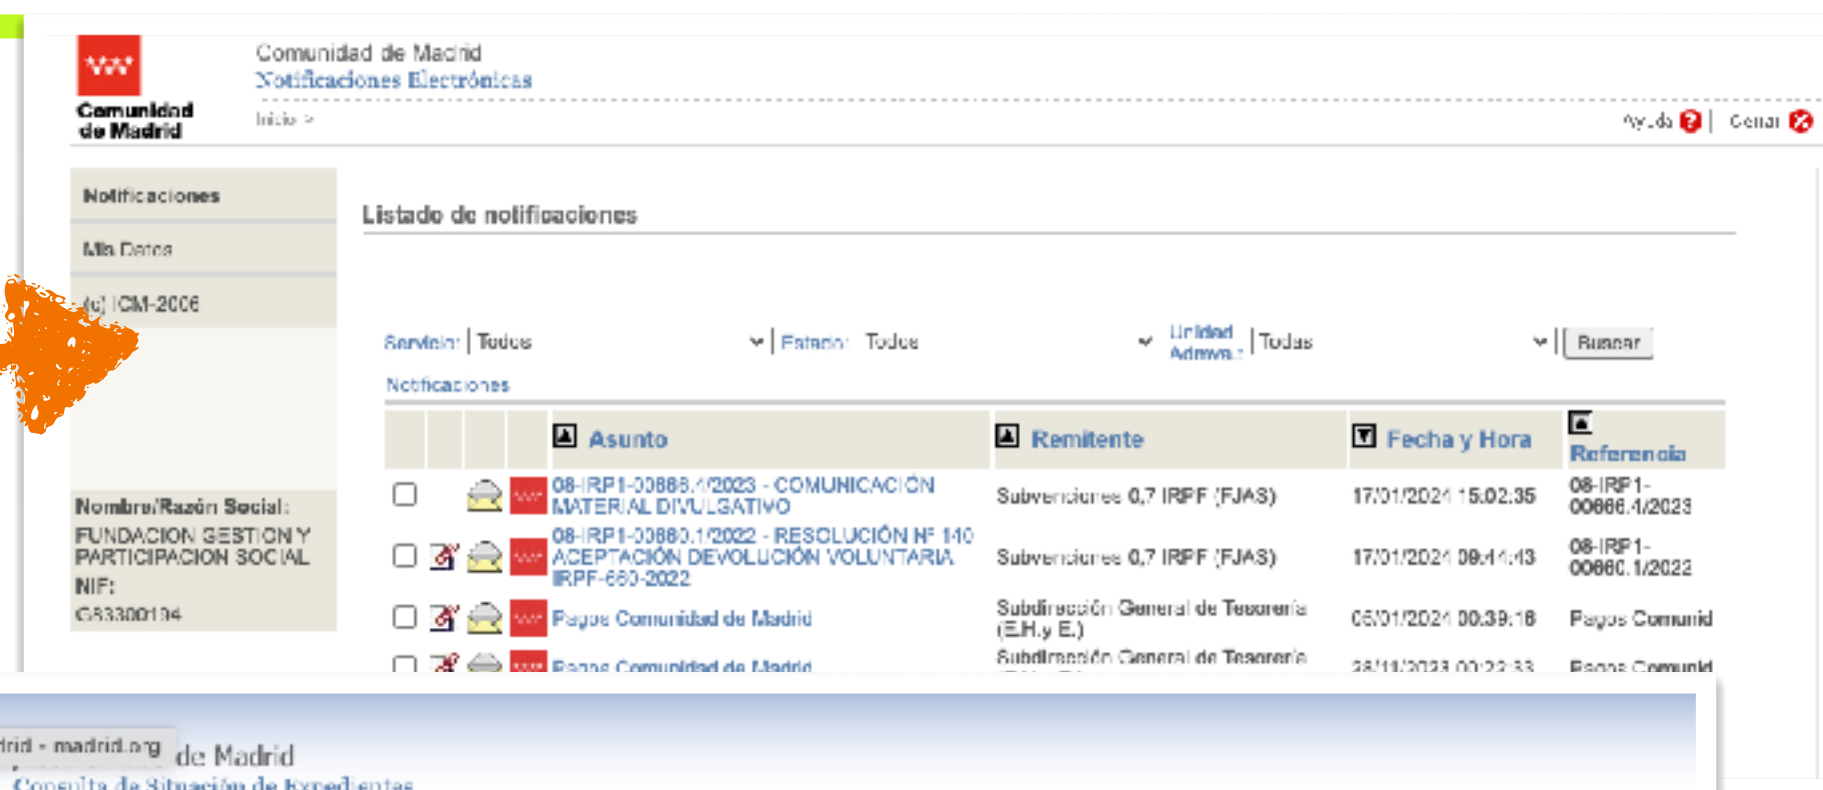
Comunidad de Madrid
Comunidad de Madrid
Notificaciones Electrónicas

Inicio >

Ayuda | Cerrar

Notificaciones

Mis Datos

(e) ICM-2006

Nombre/Razón Social:
FUNDACION GESTION Y PARTICIPACION SOCIAL
NIF:
G83300194

Listado de notificaciones

Servicio: Todos Estado: Todos Unidad Admva.: Todas Buscar

Notificaciones

| | | | | Asunto | Remitente | Fecha y Hora | Referencia |
|---|---|---|---|---|---|---|---|
| | | | | 08-IRP1-00866.1/2023 - COMUNICACIÓN MATERIAL DIVULGATIVO | Subvenciones 0,7 IRPF (FJAS) | 17/01/2024 15:02:35 | 08-IRP1-00866.1/2023 |
| | | | | 08-IRP1-00860.1/2022 - RESOLUCIÓN Nº 140 ACEPTACIÓN DEVOLUCIÓN VOLUNTARIA IRPF-660-2022 | Subvenciones 0,7 IRPF (FJAS) | 17/01/2024 09:44:43 | 08-IRP1-00860.1/2022 |
| | | | | Pagos Comunidad de Madrid | Subdirección General de Tesorería (E.H.y E.) | 05/01/2024 00:39:16 | Pagos Comunid |
| | | | | Pagos Comunidad de Madrid | Subdirección General de Tesorería | 28/11/2023 00:22:33 | Pagos Comunid |

drid - madrid.org de Madrid
Consulta de Situación de Expedientes